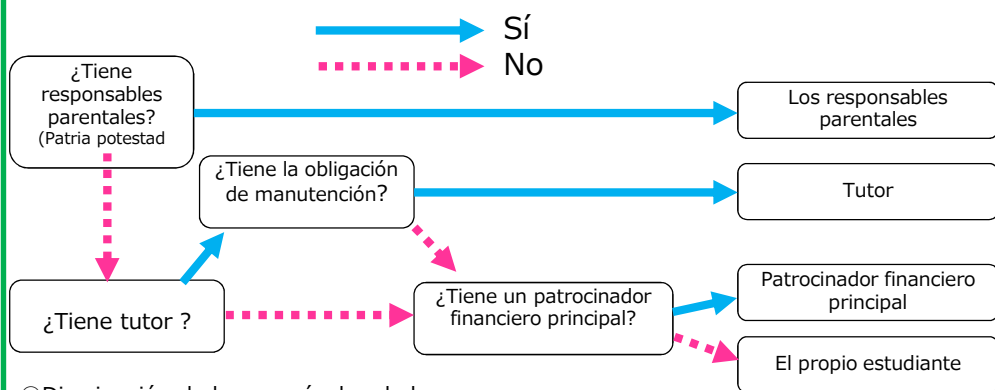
Sí
No

¿Tiene responsables parentales? (Patria potestad

Los responsables parentales

¿Tiene la obligación de manutención?

Tutor

¿Tiene tutor ?

¿Tiene un patrocinador financiero principal?

Patrocinador financiero principal

El propio estudiante

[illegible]